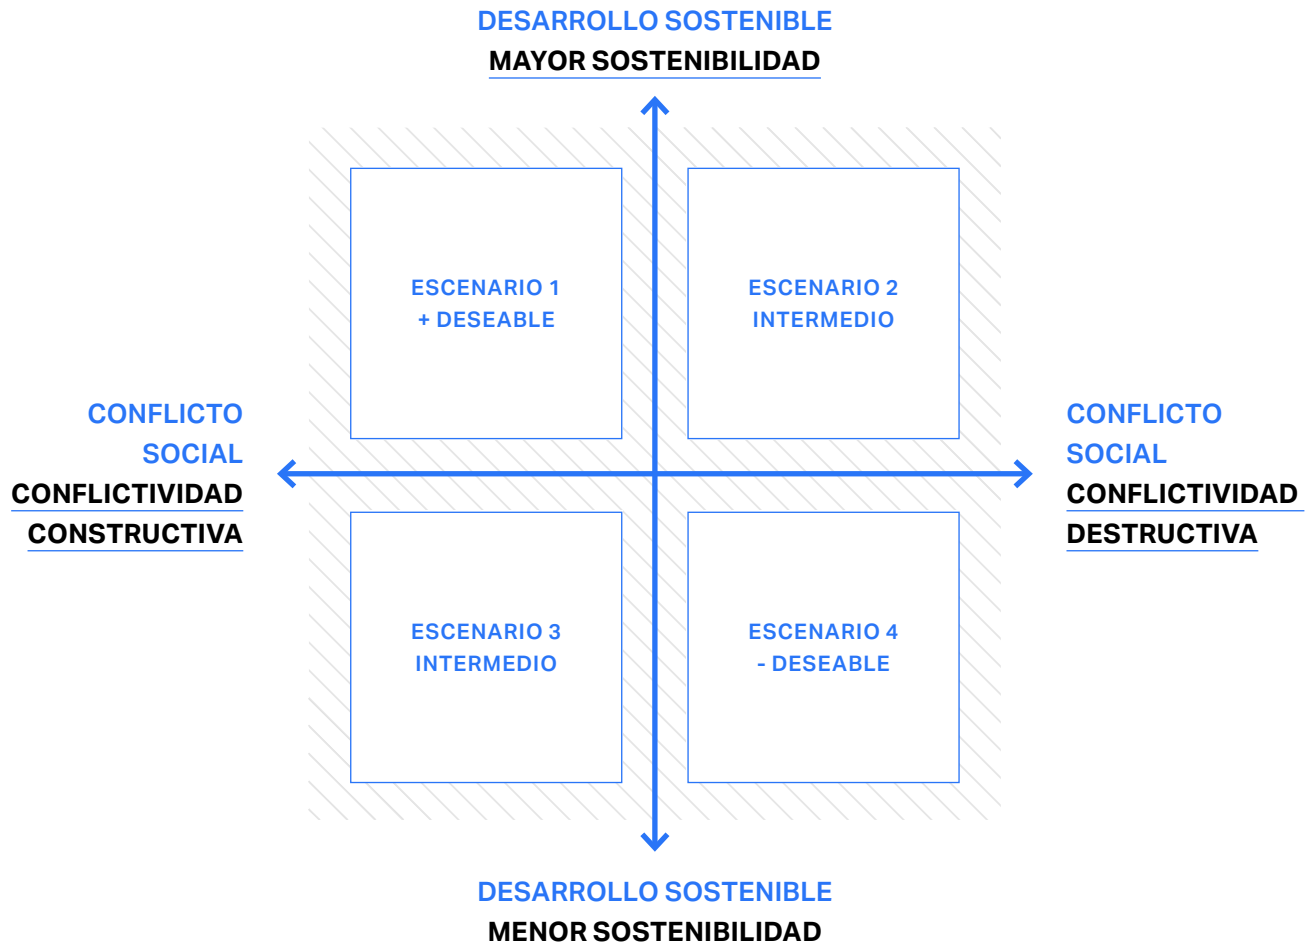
DESARROLLO SOSTENIBLE
MAYOR SOSTENIBILIDAD

ESCENARIO 1
+ DESEABLE

ESCENARIO 2
INTERMEDIO

CONFLICTO SOCIAL
CONFLICTIVIDAD CONSTRUCTIVA

CONFLICTO SOCIAL
CONFLICTIVIDAD DESTRUCTIVA

ESCENARIO 3
INTERMEDIO

ESCENARIO 4
- DESEABLE

DESARROLLO SOSTENIBLE
MENOR SOSTENIBILIDAD